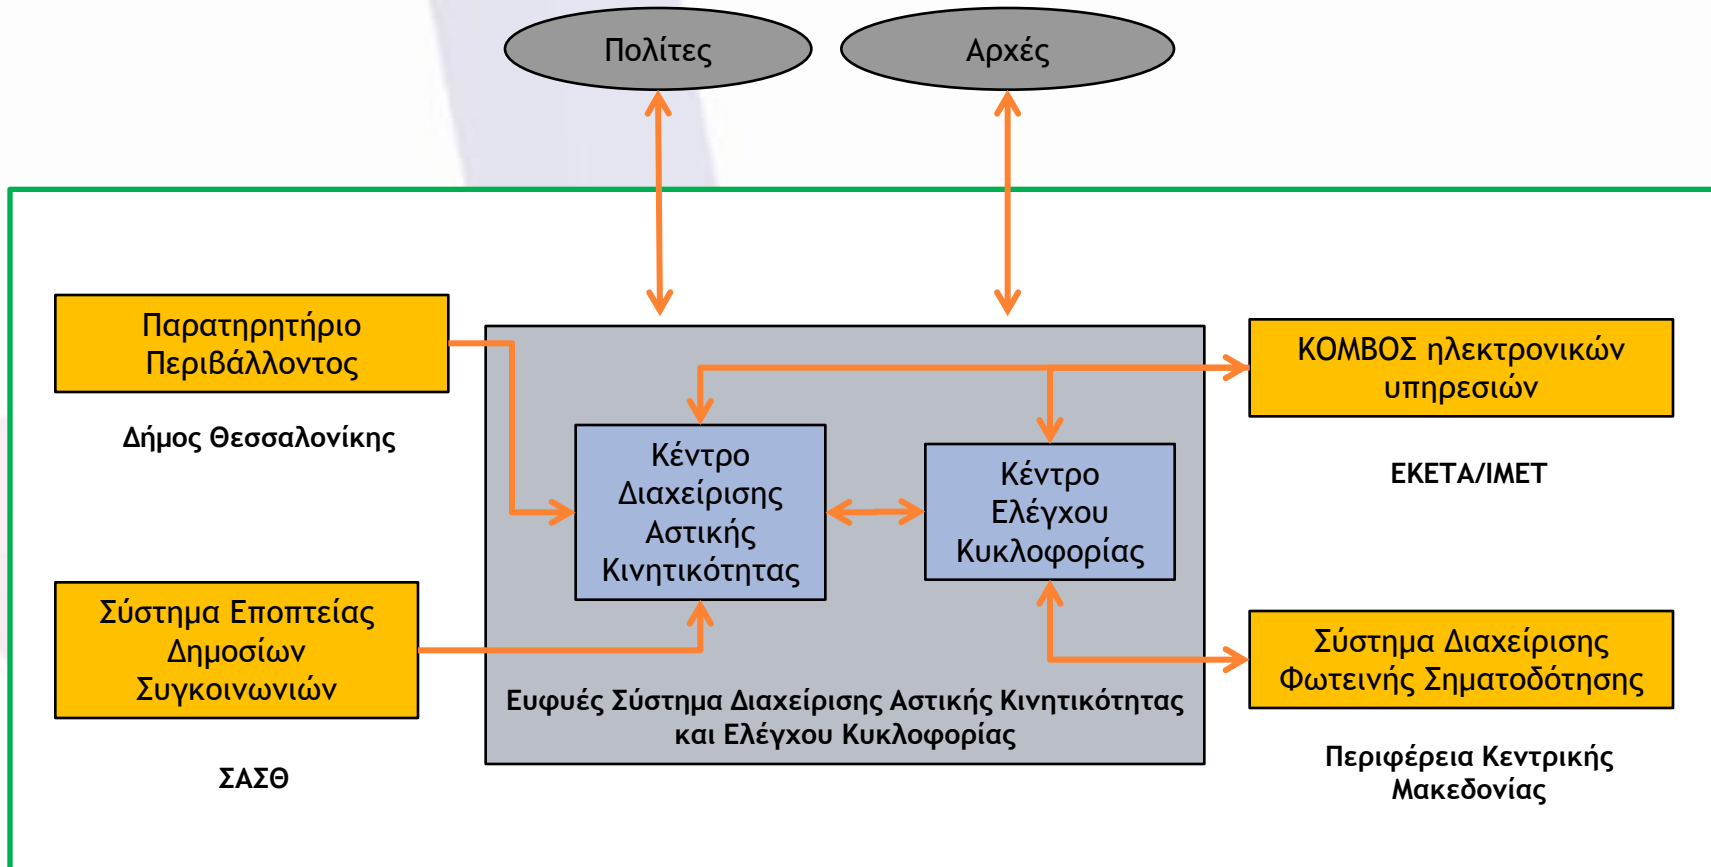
Πολίτες

Αρχές

Παρατηρητήριο Περιβάλλοντος

Δήμος Θεσσαλονίκης

Κέντρο Διαχείρισης Αστικής Κινητικότητας

Κέντρο Ελέγχου Κυκλοφορίας

ΚΟΜΒΟΣ ηλεκτρονικών υπηρεσιών

ΕΚΕΤΑ/ΙΜΕΤ

Σύστημα Εποπτείας Δημοσίων Συγκοινωνιών

Ευφυές Σύστημα Διαχείρισης Αστικής Κινητικότητας και Ελέγχου Κυκλοφορίας

Σύστημα Διαχείρισης Φωτεινής Σηματοδότησης

ΣΑΣΘ

Περιφέρεια Κεντρικής Μακεδονίας